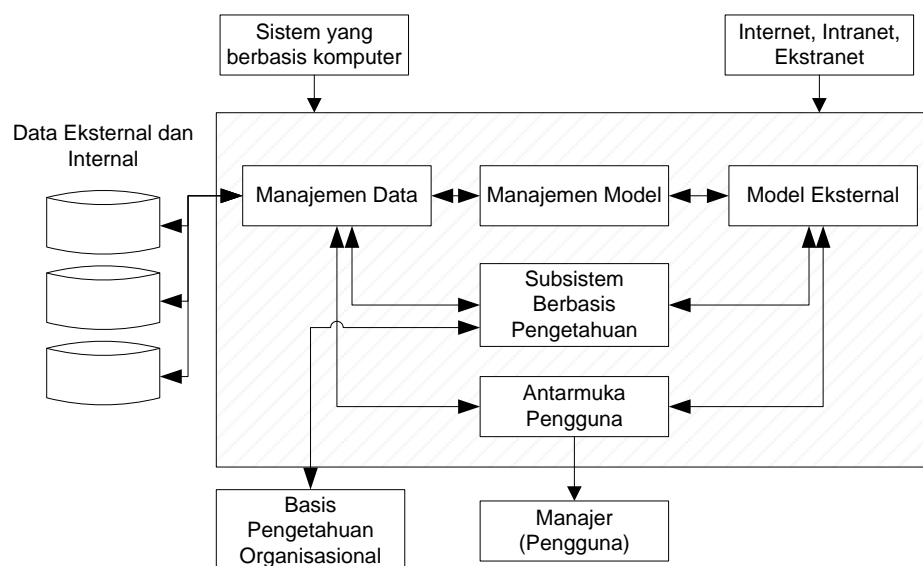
Sistem yang berbasis komputer

Internet, Intranet, Ekstranet

Data Eksternal dan Internal

Manajemen Data

Manajemen Model

Model Eksternal

Subsistem Berbasis Pengetahuan

Antarmuka Pengguna

Basis Pengetahuan Organisasional

Manajer (Pengguna)